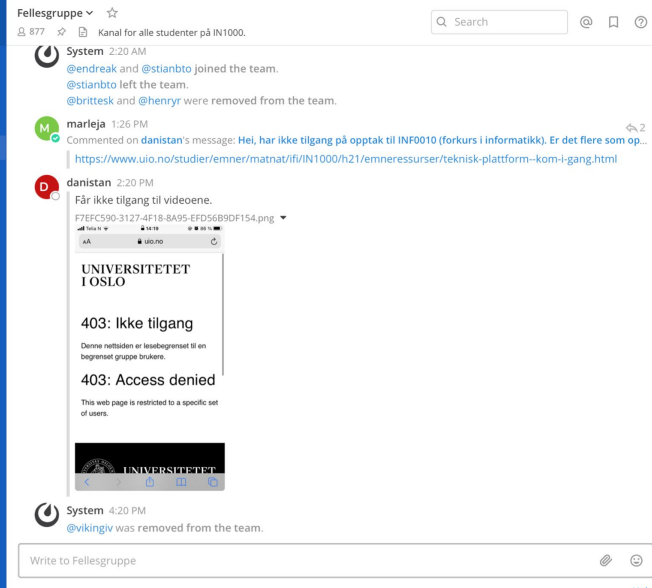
Fellesgruppe ˅ ☆
877 Kanal for alle studenter på IN1000.

Search

System 2:20 AM
@endreak and @stianbto joined the team.
@stianbto left the team.
@brittesk and @henryr were removed from the team.

marleja 1:26 PM
Commented on danistan's message: Hei, har ikke tilgang på opptak til INF0010 (forkurs i informatikk). Er det flere som op...
2
https://www.uio.no/studier/emner/matnat/ifi/IN1000/h21/emneressurser/teknisk-plattform--kom-i-gang.html

danistan 2:20 PM
Får ikke tilgang til videoene.
F7EFC590-3127-4F18-8A95-EFD56B9DF154.png

Telia N 14:19 86 %
AA uio.no

UNIVERSITETET I OSLO

403: Ikke tilgang

Denne nettsiden er lesebegrenset til en begrenset gruppe brukere.

403: Access denied

This web page is restricted to a specific set of users.

UNIVERSITETET

System 4:20 PM
@vikingiv was removed from the team.

Write to Fellesgruppe